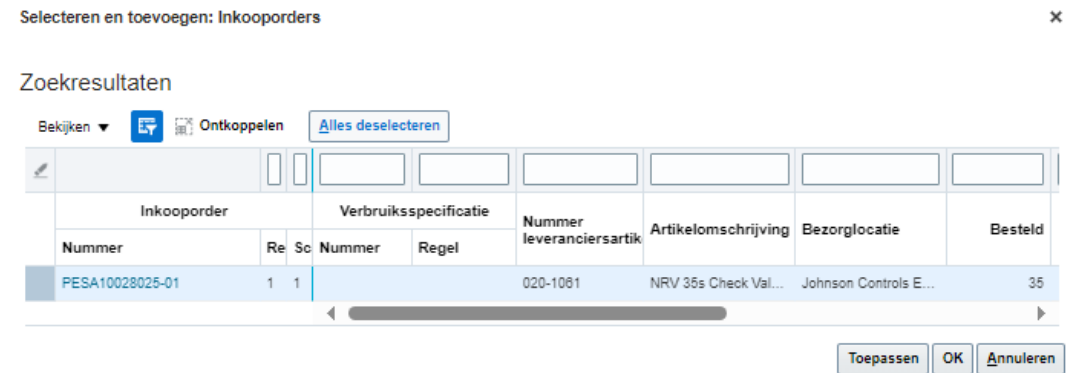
Selecteren en toevoegen: Inkooporders

×

Zoekresultaten

Bekijken ▼ Ontkoppelen Alles deselecteren

| Inkooporder | | | Verbruiksspecificatie | | Nummer leveranciersartik | Artikelomschrijving | Bezorglocatie | Besteld |
|---|---|---|---|---|---|---|---|---|
| Nummer | Re | Sc | Nummer | Regel | | | | |
| PESA10028025-01 | 1 | 1 | | | 020-1061 | NRV 35s Check Val... | Johnson Controls E... | 35 |

Toepassen OK Annuleren